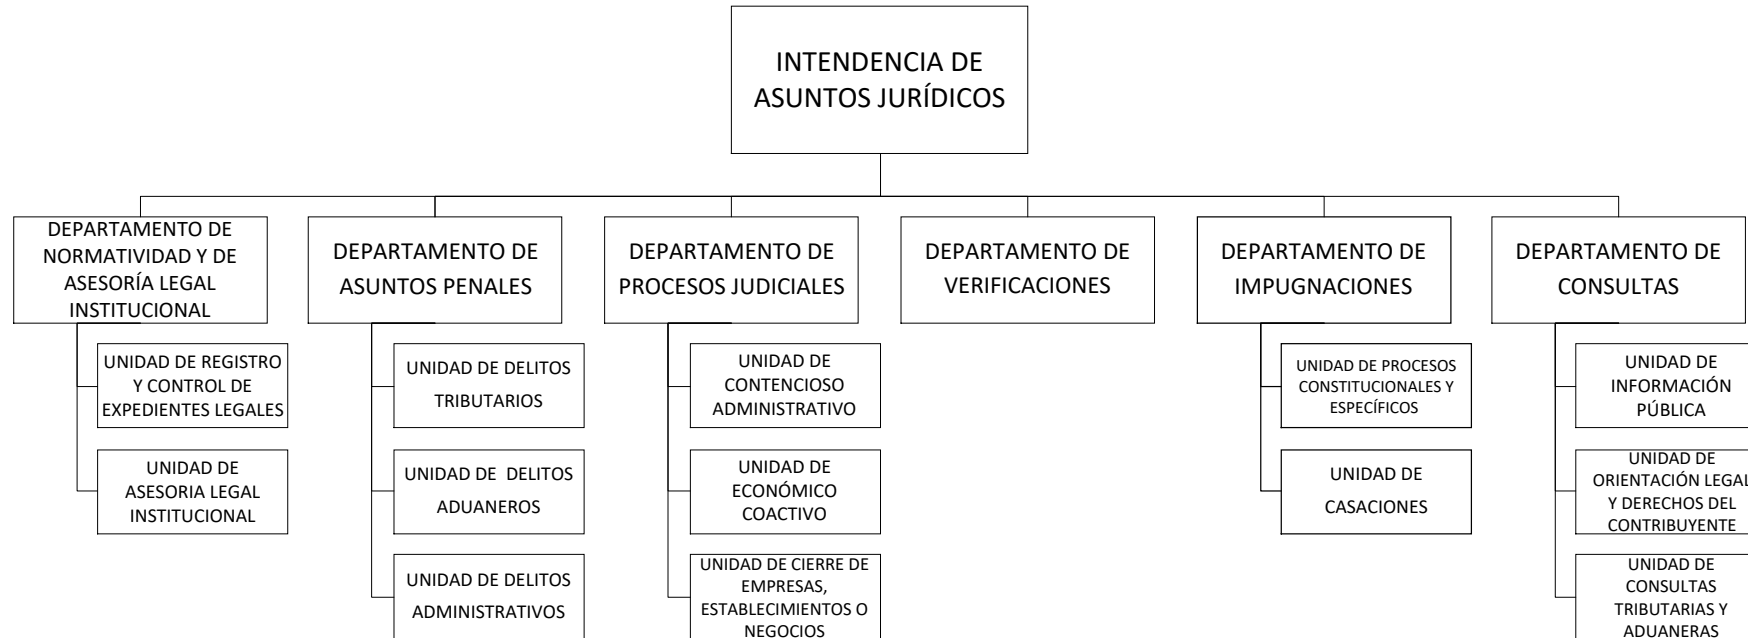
INTENDENCIA DE ASUNTOS JURÍDICOS

DEPARTAMENTO DE NORMATIVIDAD Y DE ASESORÍA LEGAL INSTITUCIONAL

UNIDAD DE REGISTRO Y CONTROL DE EXPEDIENTES LEGALES

UNIDAD DE ASESORIA LEGAL INSTITUCIONAL

DEPARTAMENTO DE ASUNTOS PENALES

UNIDAD DE DELITOS TRIBUTARIOS

UNIDAD DE DELITOS ADUANEROS

UNIDAD DE DELITOS ADMINISTRATIVOS

DEPARTAMENTO DE PROCESOS JUDICIALES

UNIDAD DE CONTENCIOSO ADMINISTRATIVO

UNIDAD DE ECONÓMICO COACTIVO

UNIDAD DE CIERRE DE EMPRESAS, ESTABLECIMIENTOS O NEGOCIOS

DEPARTAMENTO DE VERIFICACIONES

DEPARTAMENTO DE IMPUGNACIONES

UNIDAD DE PROCESOS CONSTITUCIONALES Y ESPECÍFICOS

UNIDAD DE CASACIONES

DEPARTAMENTO DE CONSULTAS

UNIDAD DE INFORMACIÓN PÚBLICA

UNIDAD DE ORIENTACIÓN LEGAL Y DERECHOS DEL CONTRIBUYENTE

UNIDAD DE CONSULTAS TRIBUTARIAS Y ADUANERAS